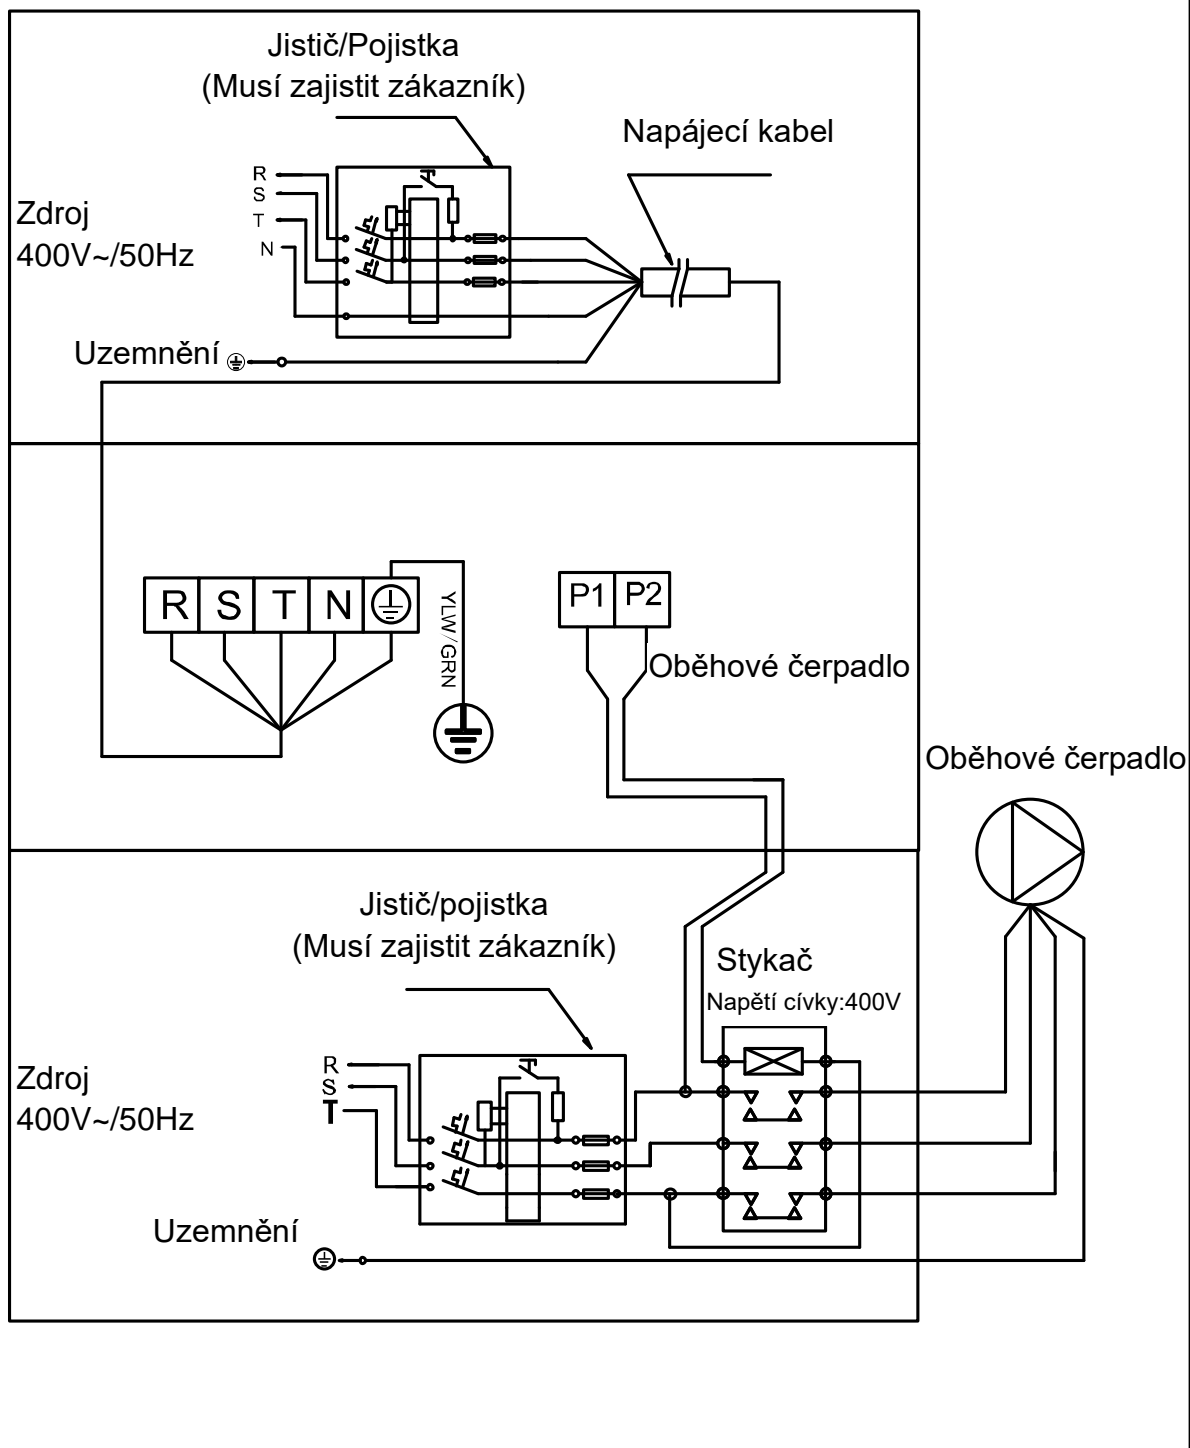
Jistič/Pojistka
(Musí zajistit zákazník)

Napájecí kabel

R
S
T
N

Zdroj
400V~/50Hz

Uzemnění

| R | S | T | N |
|---|---|---|---|

YLW/GRN

| P1 | P2 |
|---|---|

Oběhové čerpadlo

Oběhové čerpadlo

Jistič/pojistka
(Musí zajistit zákazník)

Stykač
Napětí cívky:400V

R
S
T

Zdroj
400V~/50Hz

Uzemnění